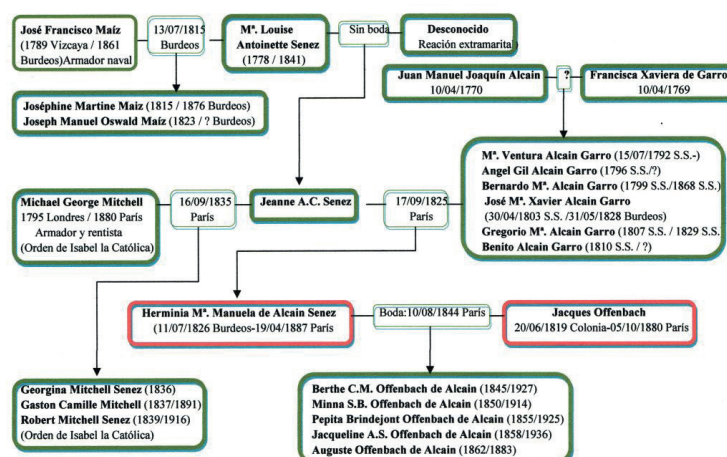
José Francisco Maíz (1789 Vizcaya / 1861 Burdeos)Armador naval

13/07/1815 Burdeos

Mª. Louise Antoinette Senez (1778 / 1841)

Sin boda

Desconocido Reación extramarita

Joséphine Martine Maiz (1815 / 1876 Burdeos)
Joseph Manuel Oswald Maíz (1823 / ? Burdeos)

Juan Manuel Joaquín Alcain 10/04/1770

?

Francisca Xaviera de Garro 10/04/1769

Mª. Ventura Alcain Garro (15/07/1792 S.S.-)
Angel Gil Alcain Garro (1796 S.S./?)
Bernardo Mª. Alcain Garro (1799 S.S./1868 S.S.)
José Mª. Xavier Alcain Garro (30/04/1803 S.S. /31/05/1828 Burdeos)
Gregorio Mª. Alcain Garro (1807 S.S. / 1829 S.S.
Benito Alcain Garro (1810 S.S. / ?)

Michael George Mitchell 1795 Londres / 1880 París Armador y rentista (Orden de Isabel la Católica)

16/09/1835 París

Jeanne A.C. Senez

17/09/1825 París

Herminia Mª. Manuela de Alcain Senez (11/07/1826 Burdeos-19/04/1887 París

Boda:10/08/1844 París

Jacques Offenbach 20/06/1819 Colonia-05/10/1880 París

Georgina Mitchell Senez (1836)
Gaston Camille Mitchell (1837/1891)
Robert Mitchell Senez (1839/1916)
(Orden de Isabel la Católica)

Berthe C.M. Offenbach de Alcain (1845/1927)
Minna S.B. Offenbach de Alcain (1850/1914)
Pepita Brindejont Offenbach de Alcain (1855/1925)
Jacqueline A.S. Offenbach de Alcain (1858/1936)
Auguste Offenbach de Alcain (1862/1883)